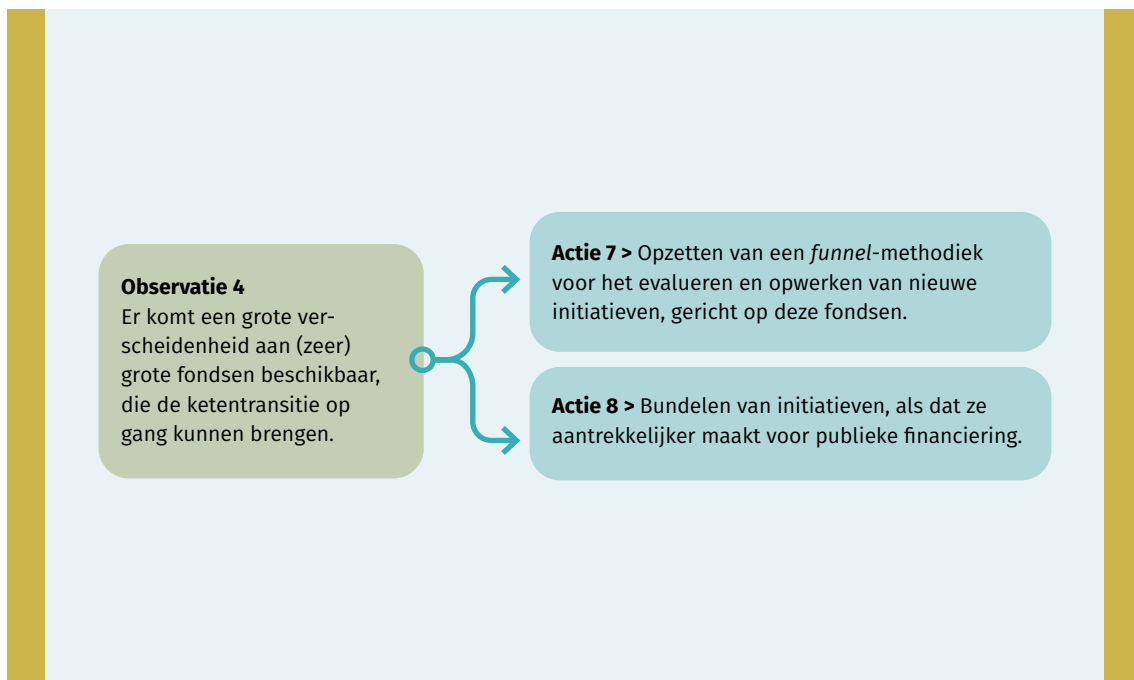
**Observatie 4**
Er komt een grote verscheidenheid aan (zeer) grote fondsen beschikbaar, die de ketentransitie op gang kunnen brengen.

**Actie 7 >** Opzetten van een *funnel*-methodiek voor het evalueren en opwerken van nieuwe initiatieven, gericht op deze fondsen.

**Actie 8 >** Bundelen van initiatieven, als dat ze aantrekkelijker maakt voor publieke financiering.